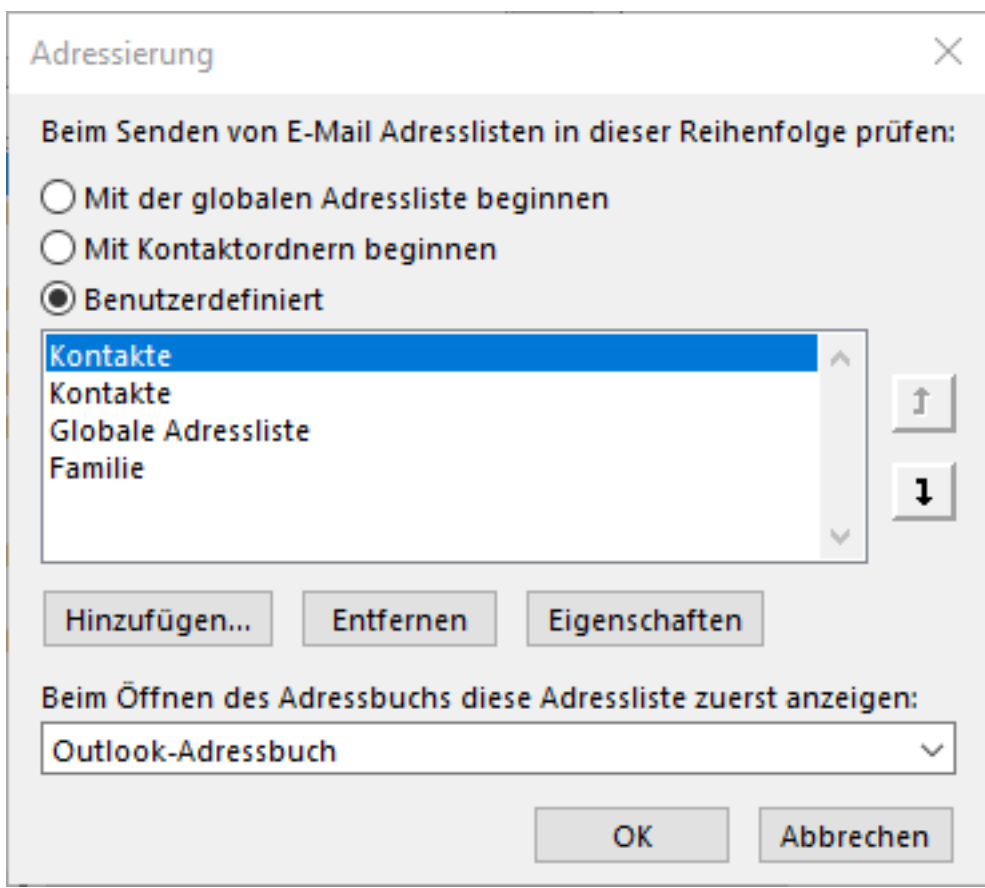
Adressierung

Beim Senden von E-Mail Adresslisten in dieser Reihenfolge prüfen:

Mit der globalen Adressliste beginnen

Mit Kontaktordnern beginnen

Benutzerdefiniert

Kontakte
Kontakte
Globale Adressliste
Familie

Hinzufügen... Entfernen Eigenschaften

Beim Öffnen des Adressbuchs diese Adressliste zuerst anzeigen:

Outlook-Adressbuch

OK Abbrechen